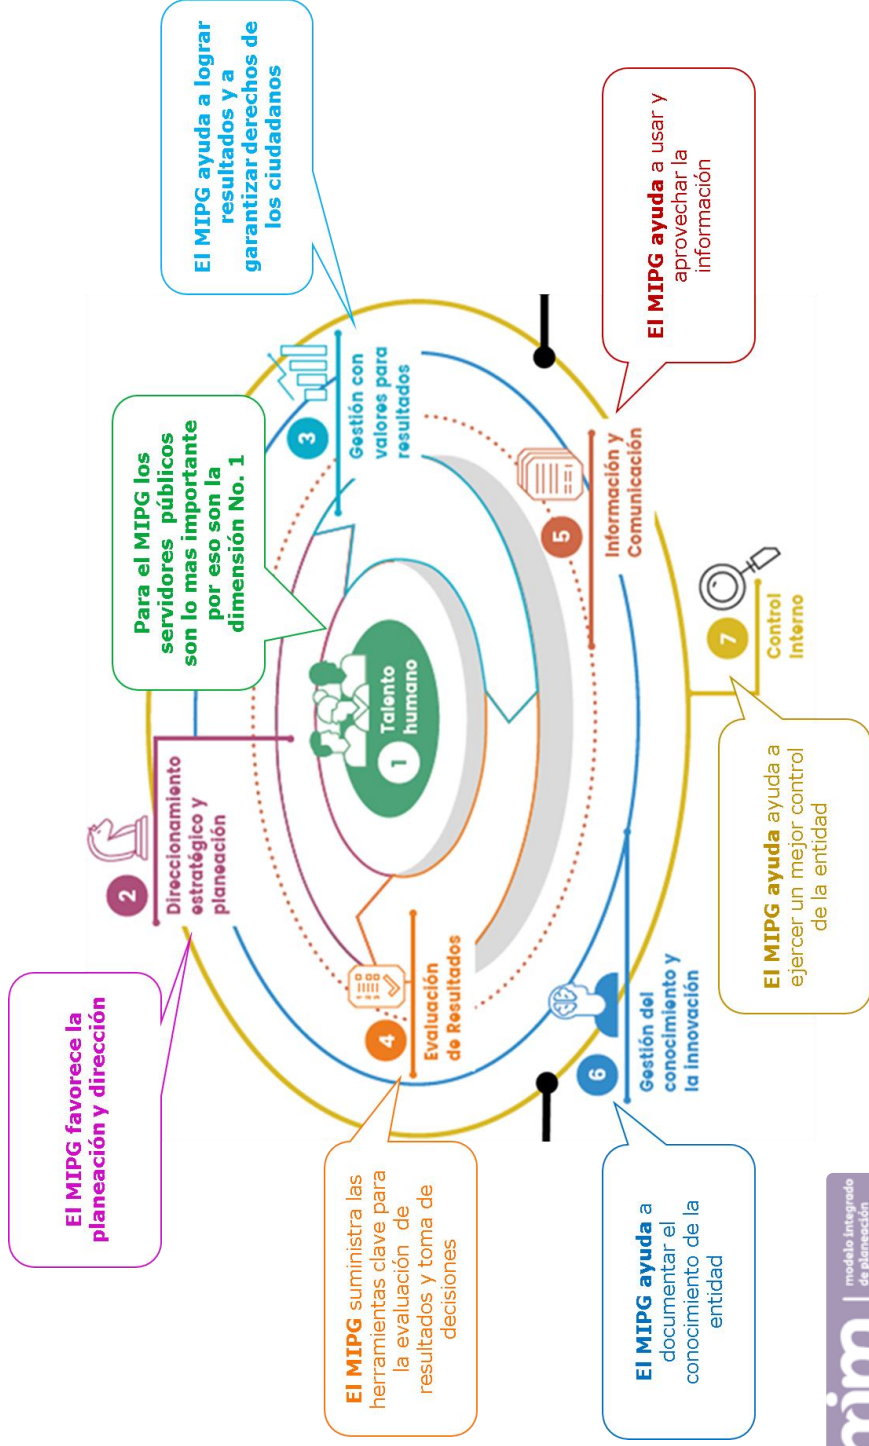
El MIPG ayuda a lograr resultados y a garantizar derechos de los ciudadanos

El MIPG ayuda a usar y aprovechar la información

Para el MIPG los servidores públicos son lo mas importante por eso son la dimensión No. 1

3 Gestión con valores para resultados

5 Información y Comunicación

1 Talento humano

2 Direccionamiento estratégico y planeación

4 Evaluación de Resultados

6 Gestión del conocimiento y la innovación

7 Control Interno

El MIPG favorece la planeación y dirección

El MIPG suministra las herramientas clave para la evaluación de resultados y toma de decisiones

El MIPG ayuda a documentar el conocimiento de la entidad

El MIPG ayuda ayuda a ejercer un mejor control de la entidad

modelo integrado de planeación